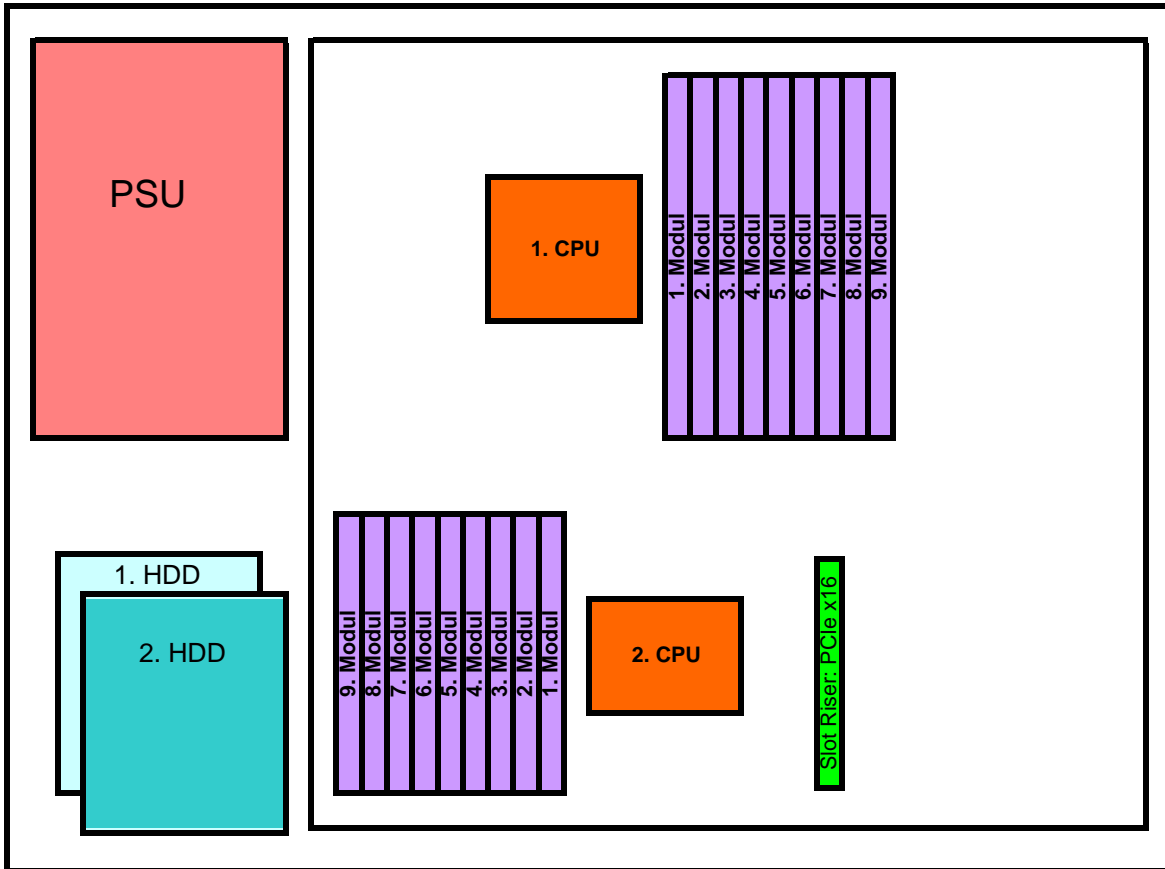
PSU

1. CPU

1. Modul
2. Modul
3. Modul
4. Modul
5. Modul
6. Modul
7. Modul
8. Modul
9. Modul

1. HDD

2. HDD

9. Modul
8. Modul
7. Modul
6. Modul
5. Modul
4. Modul
3. Modul
2. Modul
1. Modul

2. CPU

Slot Riser: PCIe x16